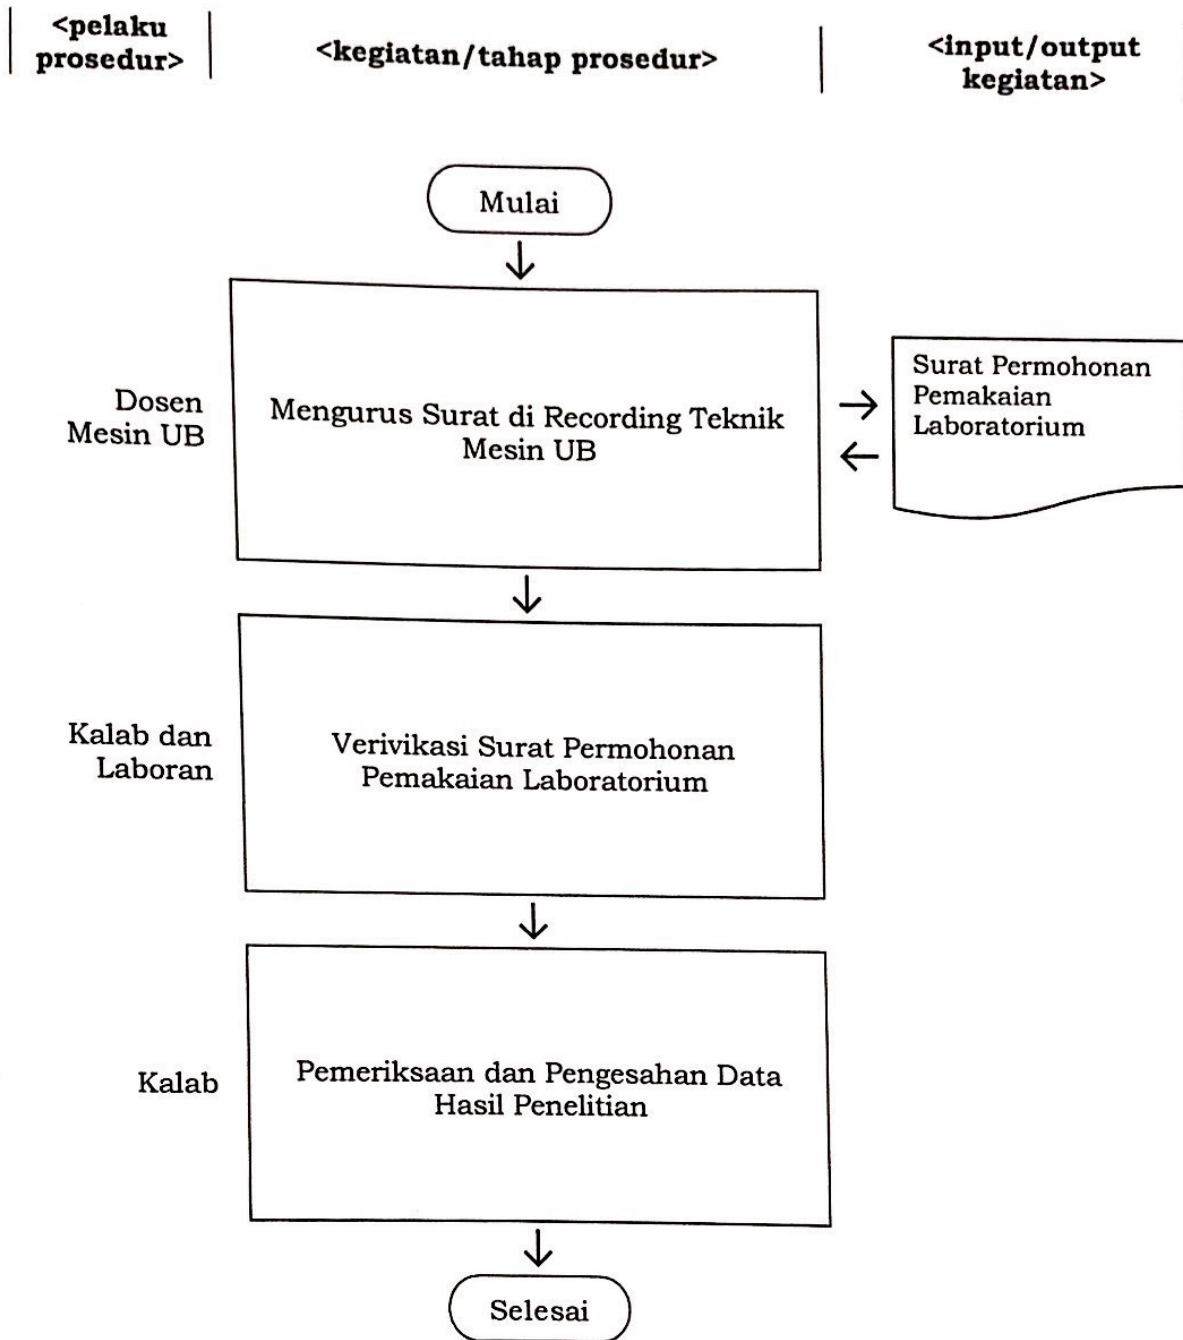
<pelaku prosedur>

<kegiatan/tahap prosedur>

<input/output kegiatan>

Mulai

Dosen Mesin UB

Mengurus Surat di Recording Teknik Mesin UB

Surat Permohonan Pemakaian Laboratorium

Kalab dan Laboran

Verivikasi Surat Permohonan Pemakaian Laboratorium

Kalab

Pemeriksaan dan Pengesahan Data Hasil Penelitian

Selesai